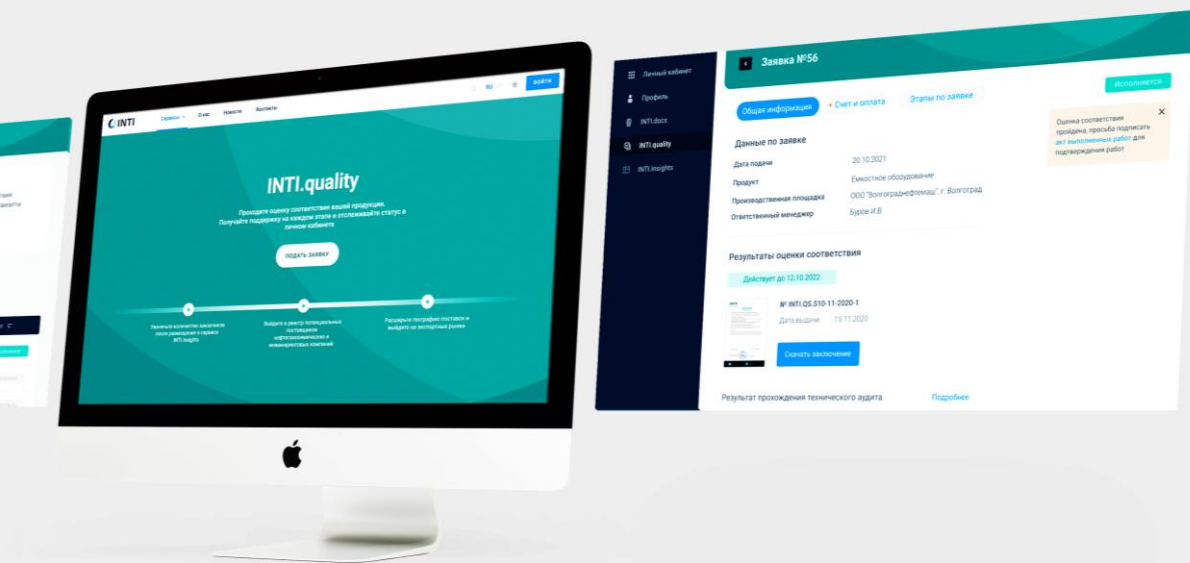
INTI
Сервисы
О нас
Новости
Контакты
RU
Войти

INTI.quality

Проходите оценку соответствия вашей продукции. Получайте поддержку на каждом этапе и отслеживайте статус в личном кабинете

Подать заявку

Увеличьте количество заказчиков после размещения в сервисе INTI.insights

Войдите в реестр потенциальных поставщиков нефтегазохимических и инжиниринговых компаний

Расширьте географию поставок и выйдите на экспортные рынки

Личный кабинет
Профиль
INTI.docs
INTI.quality
INTI.insights

Заявка №56
Исполняется

Общая информация
Счет и оплата
Этапы по заявке

Оценка соответствия пройдена, просьба подписать акт выполненных работ для подтверждения работ

Данные по заявке
| | |
|---|---|
| Дата подачи | 20.10.2021 |
| Продукт | Емкостное оборудование |
| Производственная площадка | ООО "Волгограднефтемаш", г. Волгоград |
| Ответственный менеджер | Буров И.В. |

Результаты оценки соответствия
Действует до 12.10.2022
№ INTI.QS.S10-11-2020-1
Дата выдачи 15.11.2020
Скачать заключение

Результат прохождения технического аудита
Подробнее